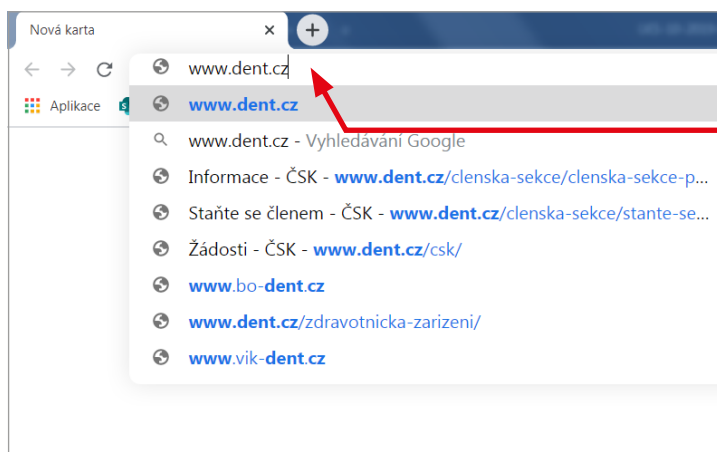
Nová karta ×

www.dent.cz

Aplikace

www.dent.cz

www.dent.cz - Vyhledávání Google

Informace - ČSK - www.dent.cz/clenska-sekce/clenska-sekce-p...

Staňte se členem - ČSK - www.dent.cz/clenska-sekce/stante-se...

Žádosti - ČSK - www.dent.cz/csk/

www.bo-dent.cz

www.dent.cz/zdravotnicka-zarizeni/

www.vik-dent.cz